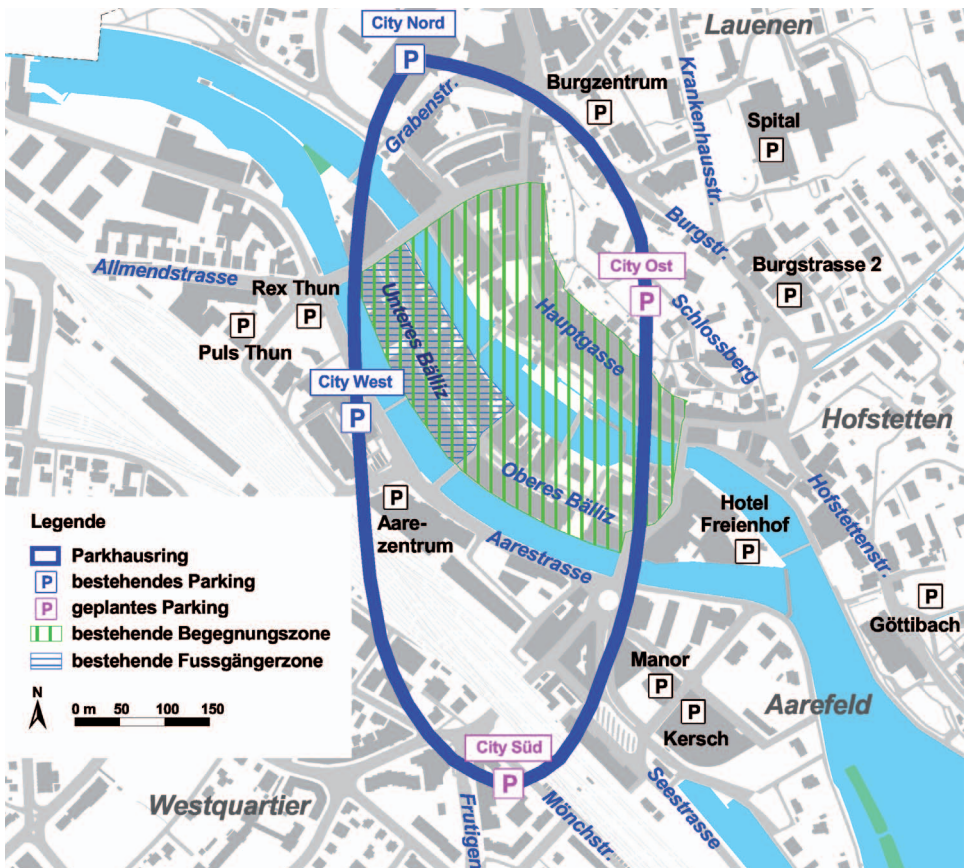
City Nord
P
Lauenen
Burgzentrum
P
Krankenhausstr.
Spital
P
Grabenstr.
Burgstr.
City Ost
P
Burgstrasse 2
P
Allmendstrasse
Rex Thun
P
P
Puls Thun
Unteres Bälliz
Hauptgasse
Schlossberg
City West
P
Hofstetten
Oberes Bälliz
P
Aare-zentrum
Hotel Freienhof
P
Hofstettenstr.
Aarestrasse
P
Göttibach
Legende
Parkhausring
P bestehendes Parking
P geplantes Parking
bestehende Begegnungszone
bestehende Fussgängerzone
Manor
P
P
Aarefeld
Kersch
N
0 m 50 100 150
City Süd
P
Westquartier
Frutigen
Mönchstr.
Seestrasse